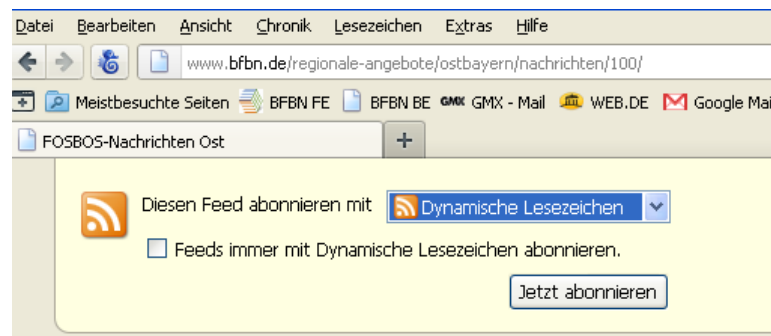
Datei Bearbeiten Ansicht Chronik Lesezeichen Extras Hilfe

www.bfbn.de/regionale-angebote/ostbayern/nachrichten/100/

Meistbesuchte Seiten BFBN FE BFBN BE GMX GMX - Mail WEB.DE Google Mai

FOSBOS-Nachrichten Ost +

Diesen Feed abonnieren mit Dynamische Lesezeichen

Feeds immer mit Dynamische Lesezeichen abonnieren.

Jetzt abonnieren